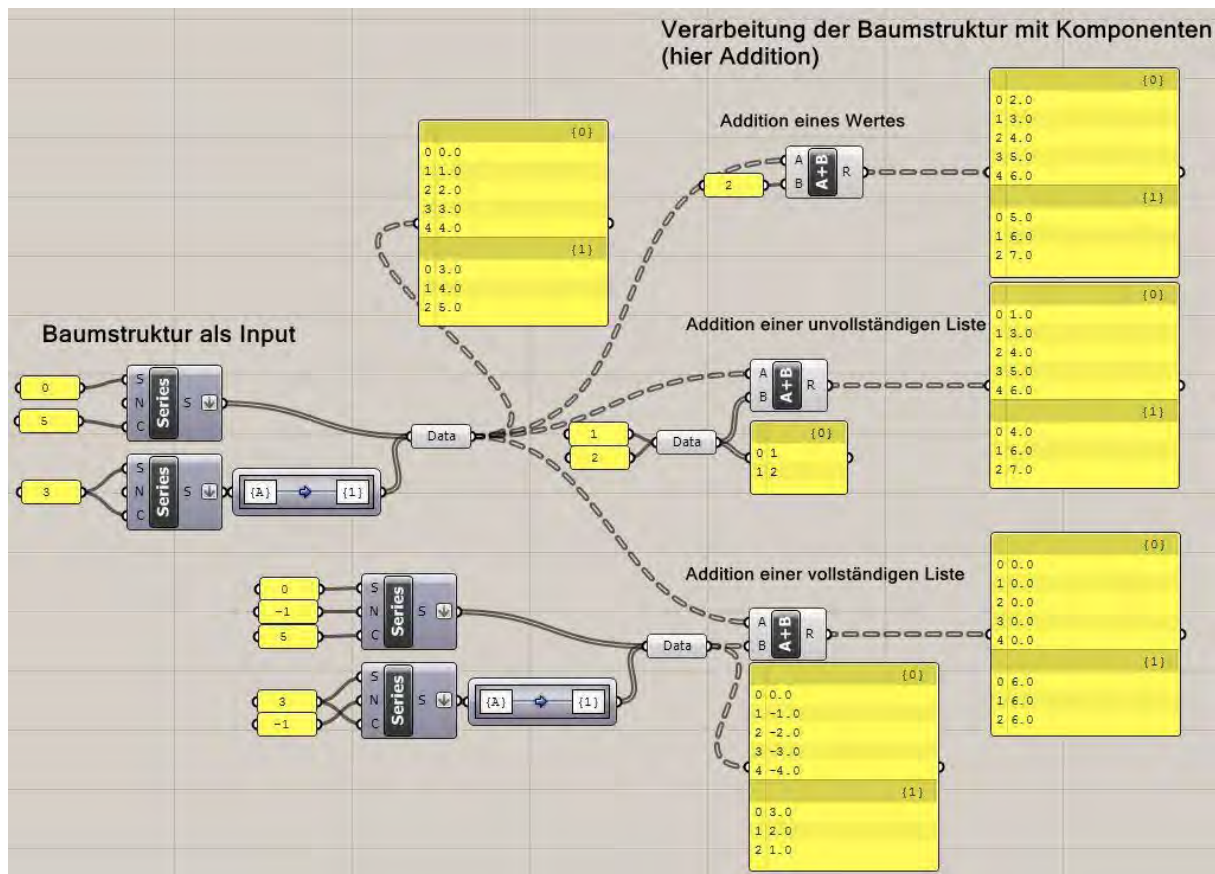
Verarbeitung der Baumstruktur mit Komponenten (hier Addition)

Addition eines Wertes

{0}
0 0.0
1 1.0
2 2.0
3 3.0
4 4.0
{1}
0 3.0
1 4.0
2 5.0

2

A
B
A+B
R

{0}
0 2.0
1 3.0
2 4.0
3 5.0
4 6.0
{1}
0 5.0
1 6.0
2 7.0

Addition einer unvollständigen Liste

{0}
0 1.0
1 3.0
2 4.0
3 5.0
4 6.0
{1}
0 4.0
1 6.0
2 7.0

Baumstruktur als Input

0
5
S
N
C
Series
S

3
S
N
C
Series
S
{A}
{1}

Data

A
B
A+B
R

1
2
Data

{0}
0 1
1 2

Addition einer vollständigen Liste

0
-1
5
S
N
C
Series
S

3
-1
S
N
C
Series
S
{A}
{1}

Data

A
B
A+B
R

{0}
0 0.0
1 0.0
2 0.0
3 0.0
4 0.0
{1}
0 6.0
1 6.0
2 6.0

{0}
0 0.0
1 -1.0
2 -2.0
3 -3.0
4 -4.0
{1}
0 3.0
1 2.0
2 1.0